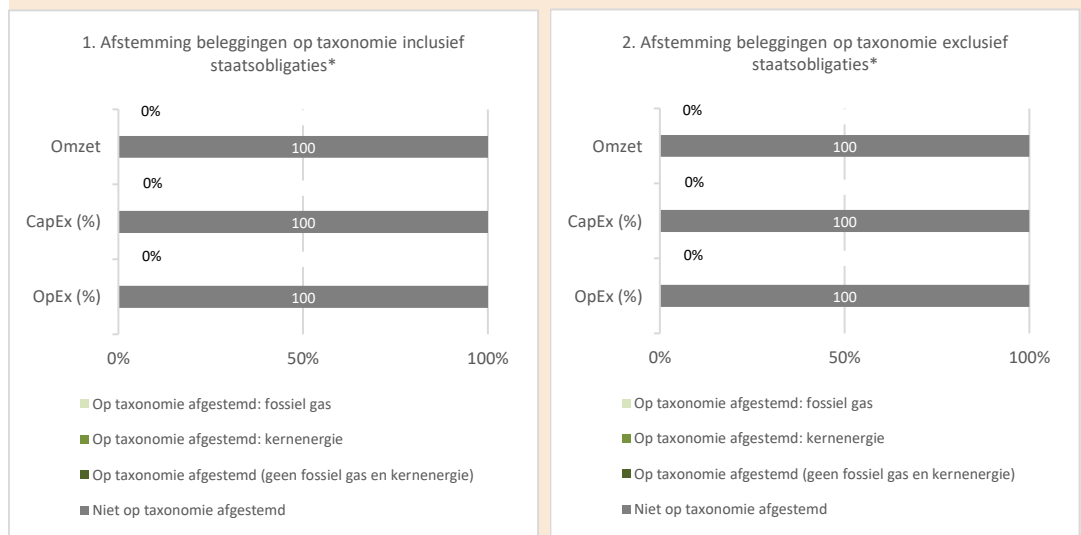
1. Afstemming beleggingen op taxonomie inclusief staatsobligaties*

0%

Omzet

100

0%

CapEx (%)

100

0%

OpEx (%)

100

0%

50%

100%

Op taxonomie afgestemd: fossiel gas

Op taxonomie afgestemd: kernenergie

Op taxonomie afgestemd (geen fossiel gas en kernenergie)

Niet op taxonomie afgestemd

2. Afstemming beleggingen op taxonomie exclusief staatsobligaties*

0%

Omzet

100

0%

CapEx (%)

100

0%

OpEx (%)

100

0%

50%

100%

Op taxonomie afgestemd: fossiel gas

Op taxonomie afgestemd: kernenergie

Op taxonomie afgestemd (geen fossiel gas en kernenergie)

Niet op taxonomie afgestemd